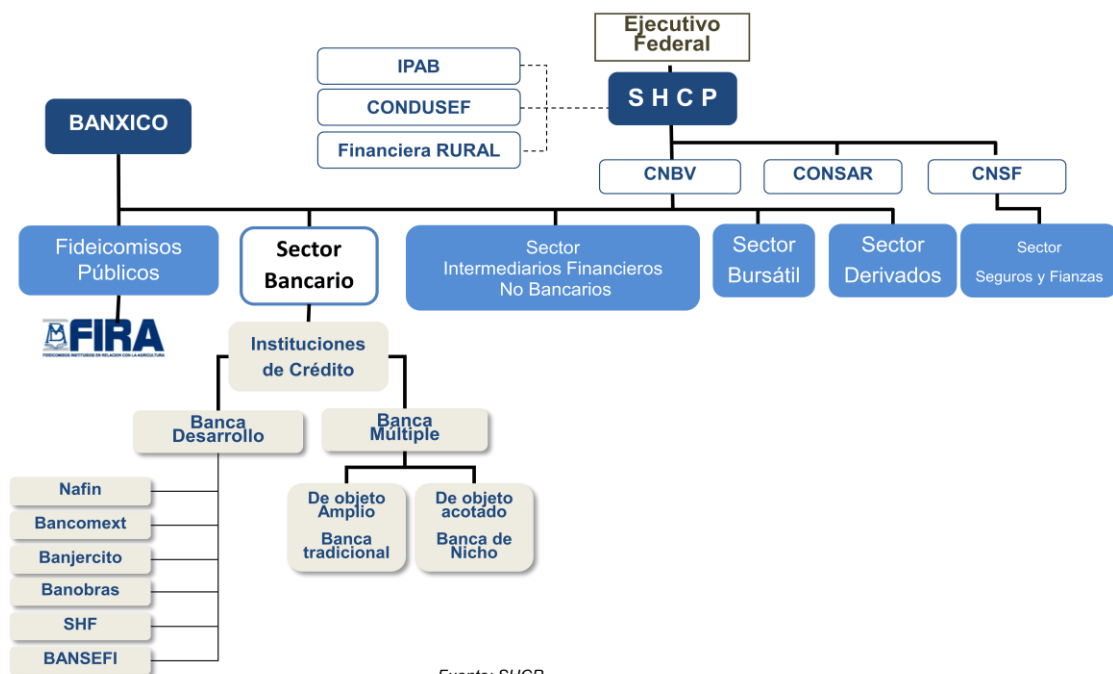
Ejecutivo Federal

IPAB

CONDUSEF

Financiera RURAL

S H C P

BANXICO

CNBV

CONSAR

CNSF

Fideicomisos Públicos

Sector Bancario

Sector Intermediarios Financieros No Bancarios

Sector Bursátil

Sector Derivados

Sector Seguros y Fianzas

FIRA
FIDEICOMISOS INSTITUIDOS EN RELACIÓN CON LA AGRICULTURA

Instituciones de Crédito

Banca Desarrollo

Banca Múltiple

Nafin

Bancomext

Banjercito

Banobras

SHF

BANSEFI

De objeto Amplio

Banca tradicional

De objeto acotado

Banca de Nicho

Fuente: SHCP